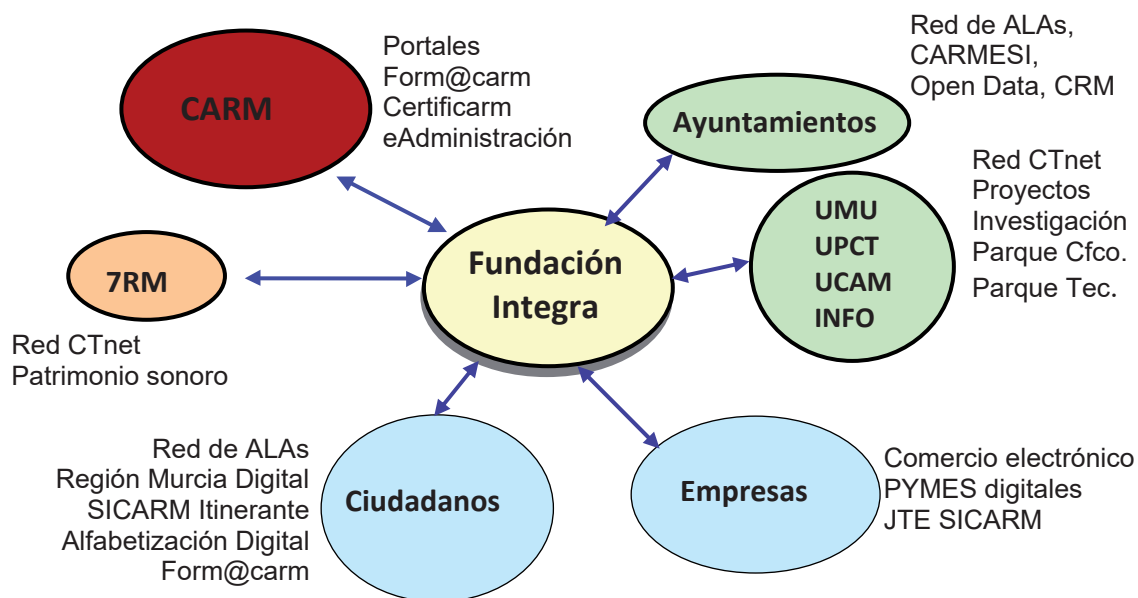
CARM

Portales
Form@carm
Certificarm
eAdministración

Red de ALAs,
CARMESI,
Open Data, CRM

Ayuntamientos

Red CTnet
Proyectos
Investigación
Parque Cfco.
Parque Tec.

UMU
UPCT
UCAM
INFO

7RM

Fundación Integra

Red CTnet
Patrimonio sonoro

Red de ALAs
Región Murcia Digital
SICARM Itinerante
Alfabetización Digital
Form@carm

Ciudadanos

Empresas

Comercio electrónico
PYMES digitales
JTE SICARM